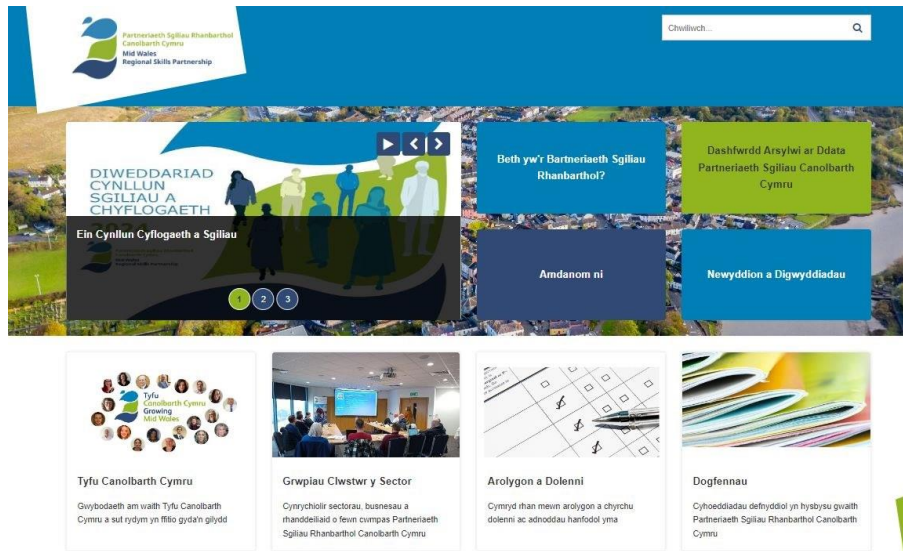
Partneriaeth Sgiliau Rhanbarthol Canolbarth Cymru
Mid Wales Regional Skills Partnership

Chwiliwch...

DIWEDDARIAD CYNLLUN SGILIAU A CHYFLOGAETH

Ein Cynllun Cyflogaeth a Sgiliau

1 2 3

Beth yw'r Partneriaeth Sgiliau Rhanbarthol?

Dashfwrdd Arsylwi ar Ddata Partneriaeth Sgiliau Canolbarth Cymru

Amdanom ni

Newyddion a Digwyddiadau

Tyfu Canolbarth Cymru Growing Mid Wales

Tyfu Canolbarth Cymru

Gwybodaeth am waith Tyfu Canolbarth Cymru a sut rydym yn ffitio gyda'n gilydd

Grwpiau Clwstwr y Sector

Cynrychiolir sectorau, busnesau a rhanddeiliaid o fewn cwmpas Partneriaeth Sgiliau Rhanbarthol Canolbarth Cymru

Arolygon a Dolenni

Cymryd rhan mewn arolygon a chyrchu dolenni ac adnoddau hanfodol yma

Dogfennau

Cyhoeddiadau defnyddiol yn hysbysu gwaith Partneriaeth Sgiliau Rhanbarthol Canolbarth Cymru